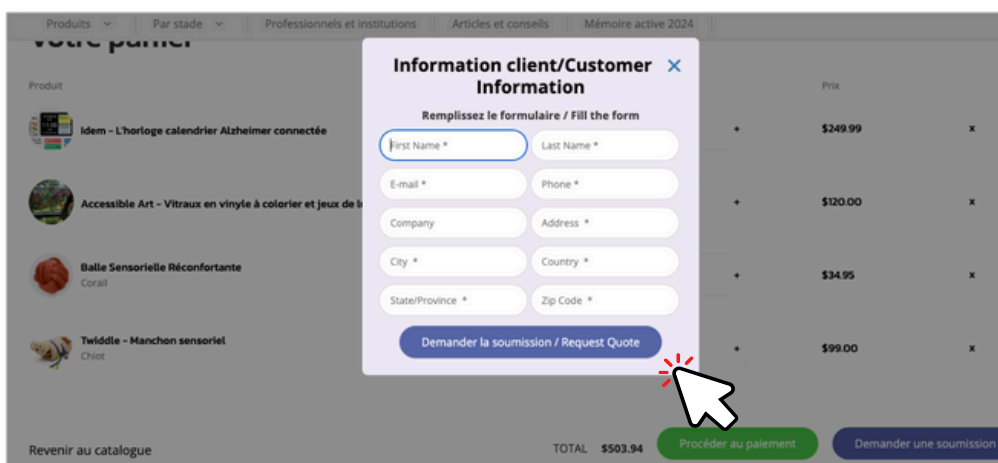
Produits Par stade Professionnels et institutions Articles et conseils Mémoire active 2024

Votre panier

Produit

Prix

Idem - L'horloge calendrier Alzheimer connectée + $249.99 x

Accessible Art - Vitraux en vinyle à colorier et jeux de l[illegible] + $120.00 x

Balle Sensorielle Réconfortante
Corail
+ $34.95 x

Twiddle - Manchon sensoriel
Chiot
+ $99.00 x

Information client/Customer Information ✕

Remplissez le formulaire / Fill the form

First Name *
Last Name *
E-mail *
Phone *
Company
Address *
City *
Country *
State/Province *
Zip Code *

Demander la soumission / Request Quote

Revenir au catalogue

TOTAL $503.94

Procéder au paiement

Demander une soumission